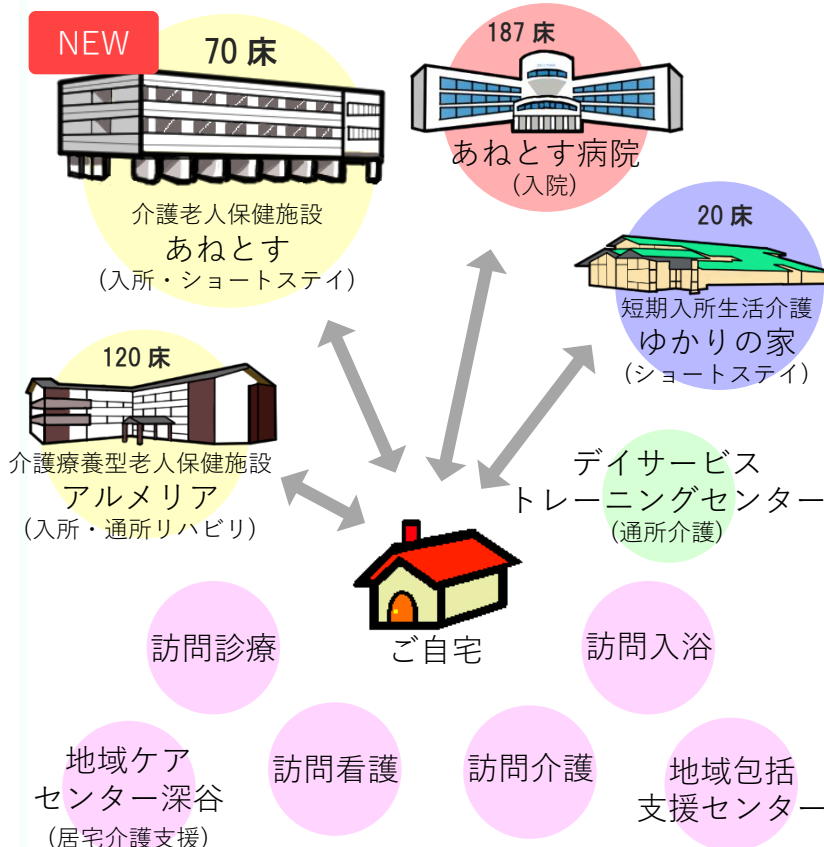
NEW

70 床

介護老人保健施設
あねとす
（入所・ショートステイ）

187 床

あねとす病院
（入院）

20 床

短期入所生活介護
ゆかりの家
（ショートステイ）

120 床

介護療養型老人保健施設
アルメリア
（入所・通所リハビリ）

デイサービス
トレーニングセンター
（通所介護）

ご自宅

訪問診療

訪問入浴

地域ケア
センター深谷
（居宅介護支援）

訪問看護

訪問介護

地域包括
支援センター